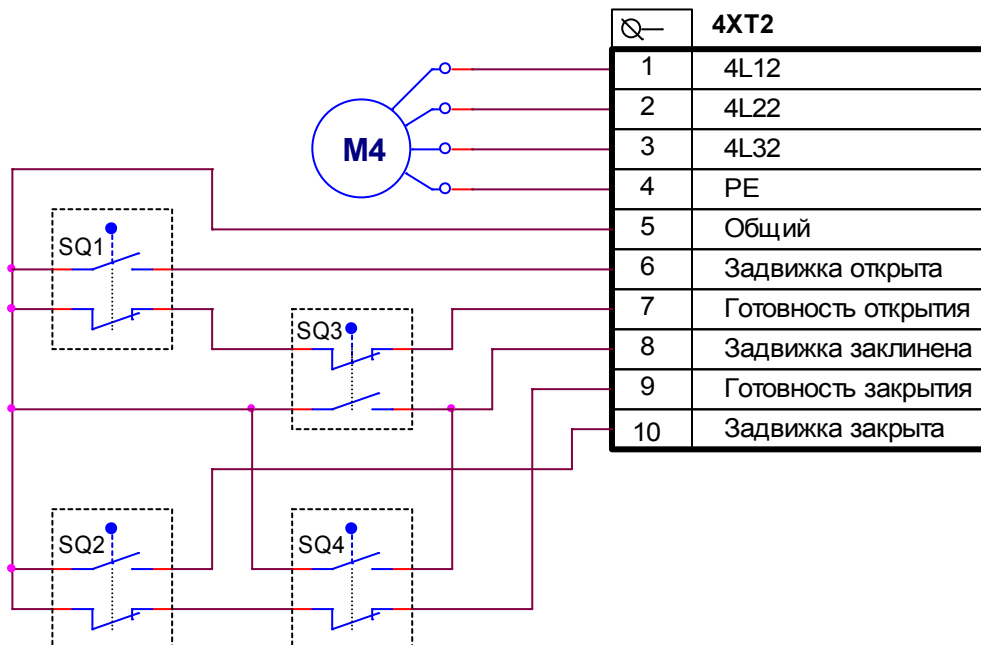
M4

SQ1

SQ3

SQ2

SQ4

| ⊘— | 4XT2 |
|---|---|
| 1 | 4L12 |
| 2 | 4L22 |
| 3 | 4L32 |
| 4 | PE |
| 5 | Общий |
| 6 | Задвижка открыта |
| 7 | Готовность открытия |
| 8 | Задвижка заклинена |
| 9 | Готовность закрытия |
| 10 | Задвижка закрыта |